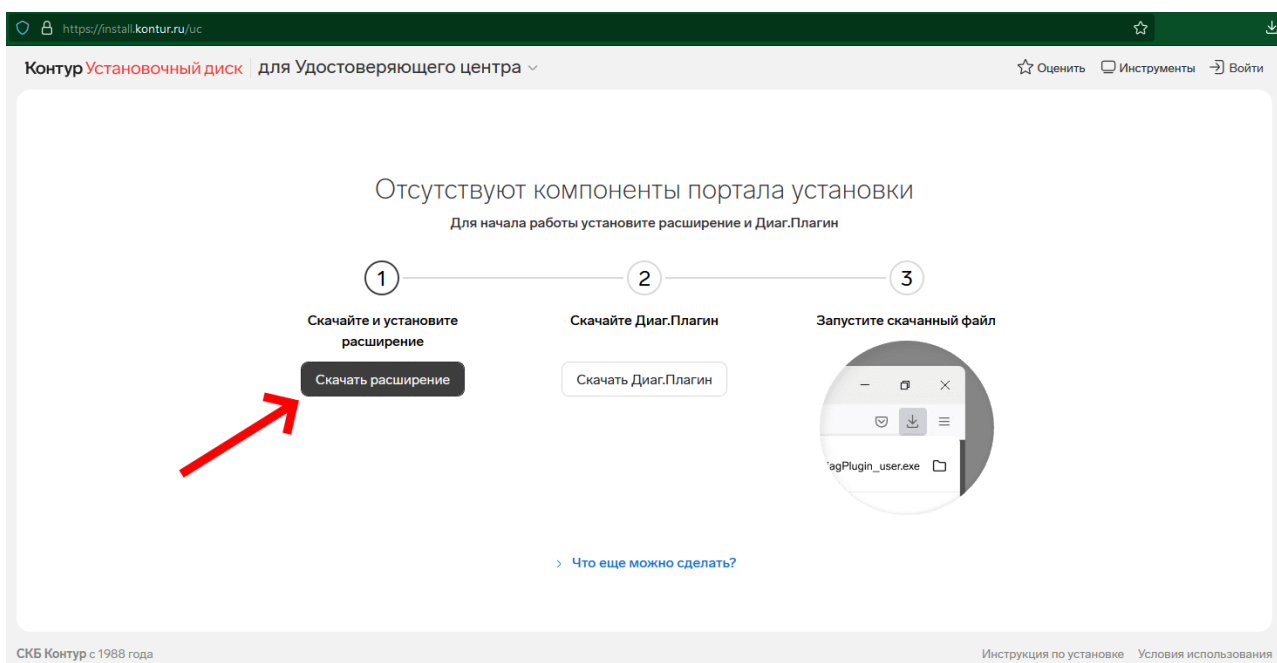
https://install.kontur.ru/uc

Контур Установочный диск | для Удостоверяющего центра

Оценить Инструменты Войти

Отсутствуют компоненты портала установки

Для начала работы установите расширение и Диаг.Плагин

1

Скачайте и установите расширение

Скачать расширение

2

Скачайте Диаг.Плагин

Скачать Диаг.Плагин

3

Запустите скачанный файл

iagPlugin_user.exe

Что еще можно сделать?

СКБ Контур с 1988 года

Инструкция по установке Условия использования